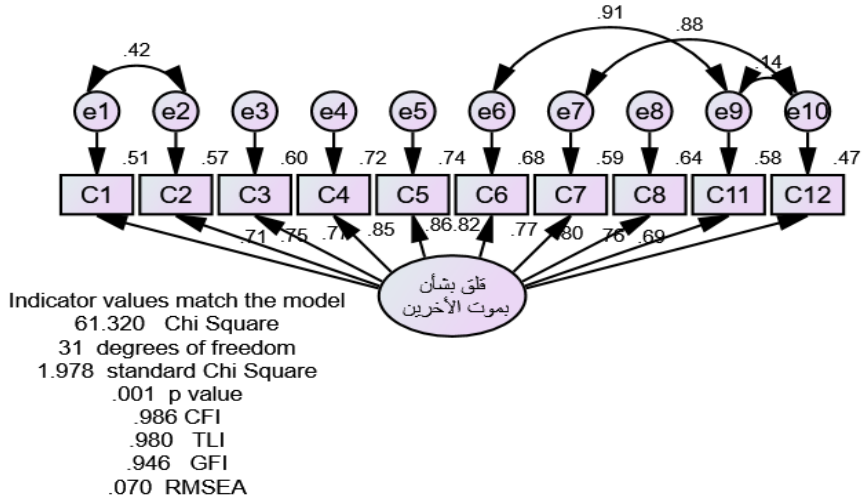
.91
.88
.42
.14
e1 e2 e3 e4 e5 e6 e7 e8 e9 e10
.51 .57 .60 .72 .74 .68 .59 .64 .58 .47
C1 C2 C3 C4 C5 C6 C7 C8 C11 C12
.71 .75 .77 .85 .86 .82 .77 .80 .76 .69
قلق بشأن بموت الأخرين

Indicator values match the model
61.320 Chi Square
31 degrees of freedom
1.978 standard Chi Square
.001 p value
.986 CFI
.980 TLI
.946 GFI
.070 RMSEA